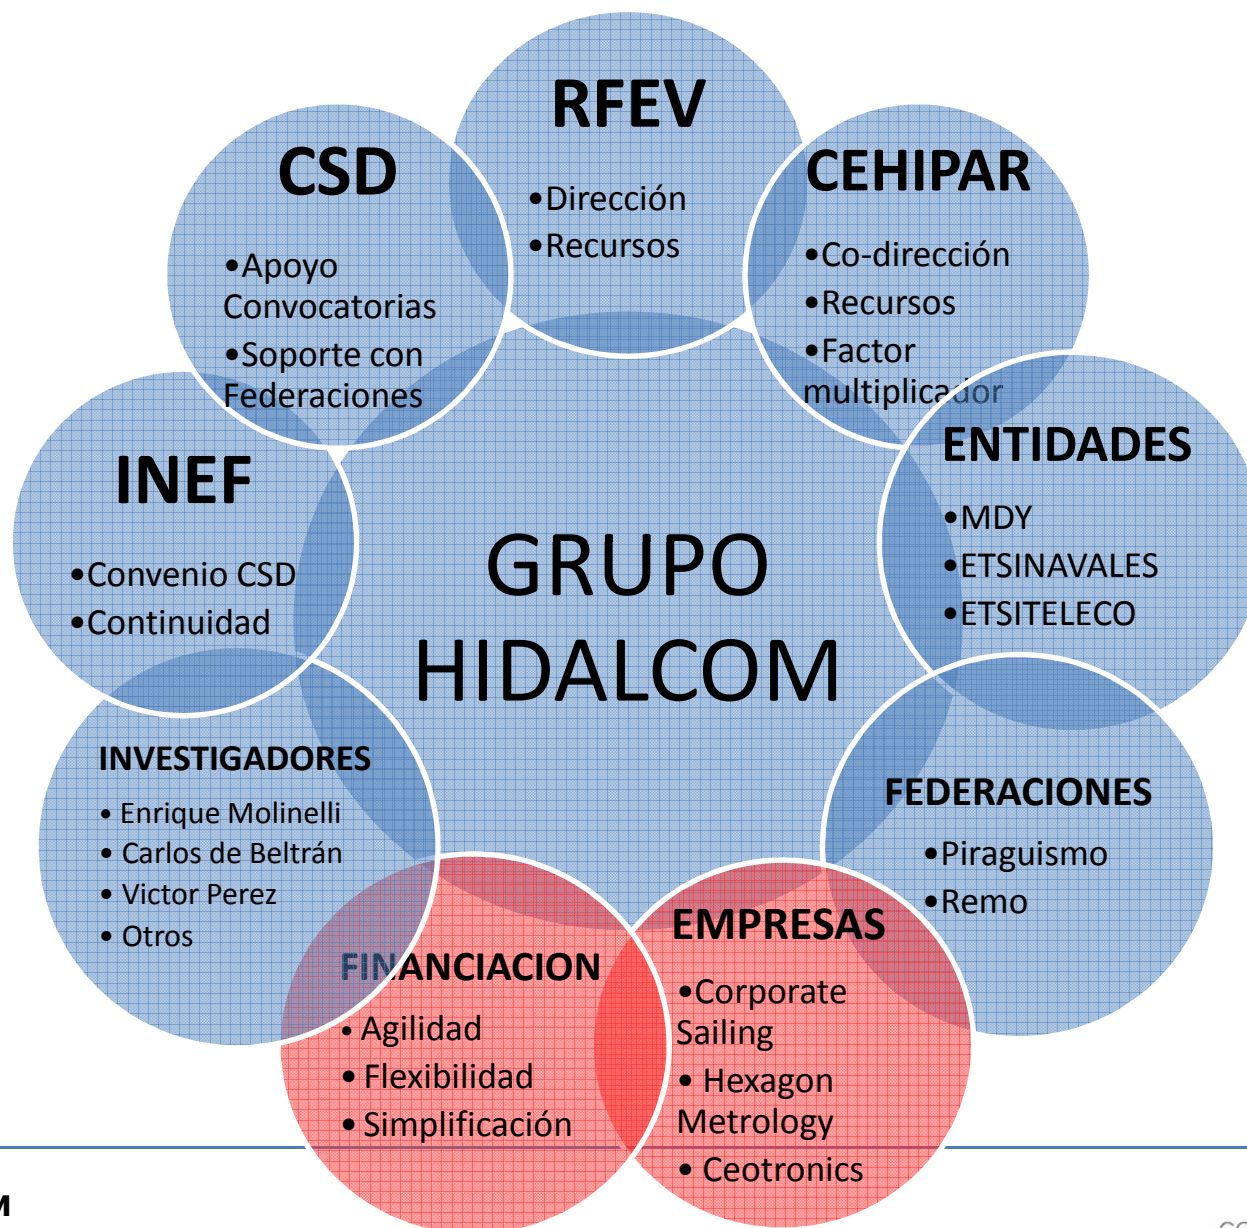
RFEV

•Dirección
•Recursos

CSD

•Apoyo Convocatorias
•Soporte con Federaciones

CEHIPAR

•Co-dirección
•Recursos
•Factor multiplicador

INEF

•Convenio CSD
•Continuidad

GRUPO HIDALCOM

ENTIDADES

•MDY
•ETSINAVALES
•ETSITELECO

INVESTIGADORES

• Enrique Molinelli
• Carlos de Beltrán
• Victor Perez
• Otros

FEDERACIONES

•Piraguismo
•Remo

FINANCIACION

• Agilidad
• Flexibilidad
• Simplificación

EMPRESAS

•Corporate Sailing
• Hexagon Metrology
• Ceotronics

M